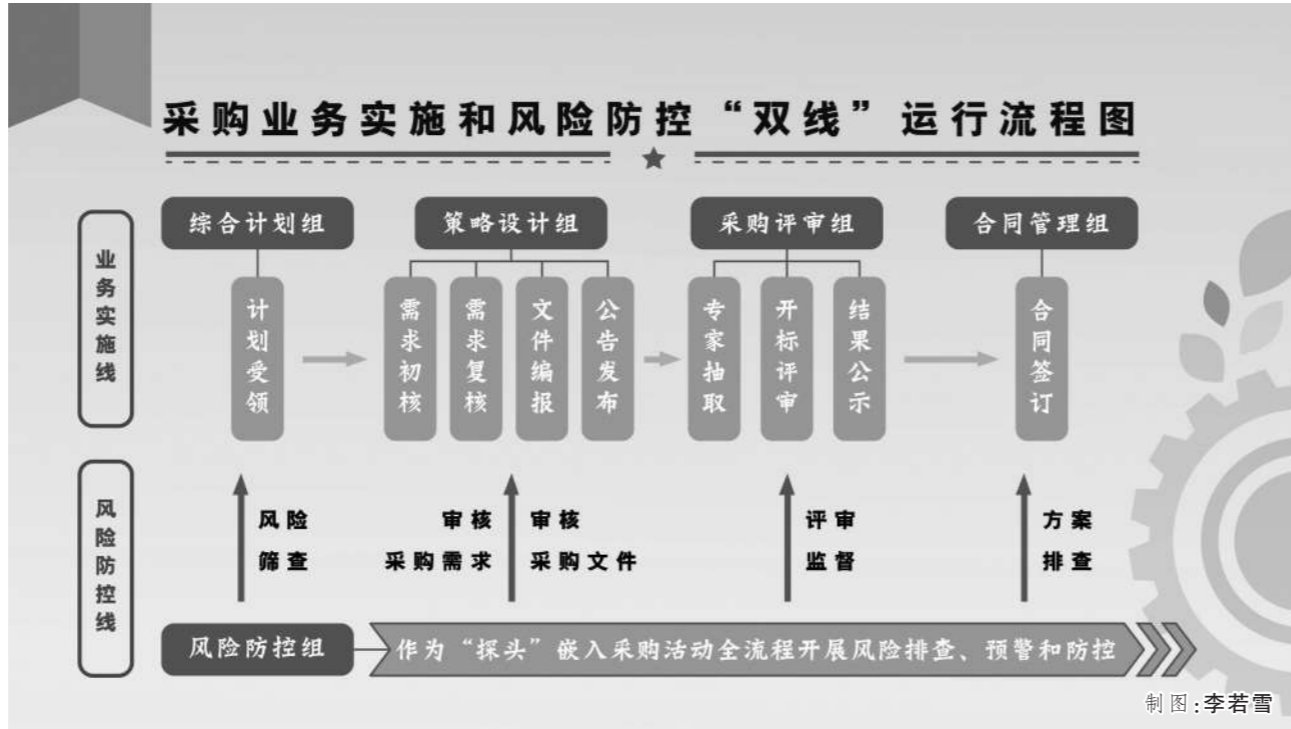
采购业务实施和风险防控“双线”运行流程图

业务实施线

综合计划组

计划受领

策略设计组

需求初核

需求复核

文件编报

公告发布

采购评审组

专家抽取

开标评审

结果公示

合同管理组

合同签订

风险防控线

风险筛查

审核采购需求

审核采购文件

评审监督

方案排查

风险防控组

作为“探头”嵌入采购活动全流程开展风险排查、预警和防控

制图:李若雪